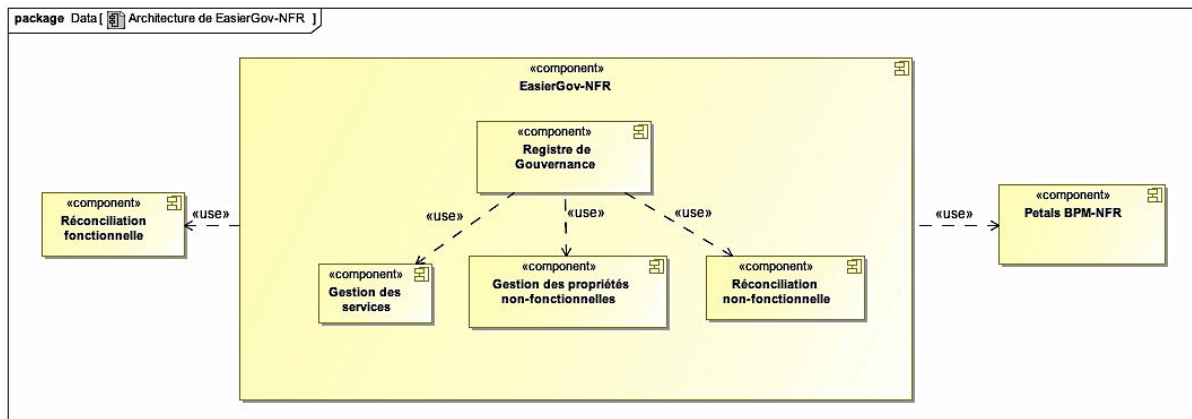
package Data [ Architecture de EasierGov-NFR ]

«component»
EasierGov-NFR

«component»
Registre de Gouvernance

«use»

«use»

«use»

«component»
Gestion des services

«component»
Gestion des propriétés non-fonctionnelles

«component»
Réconciliation non-fonctionnelle

«component»
Réconciliation fonctionnelle

«use»

«use»

«component»
Petals BPM-NFR